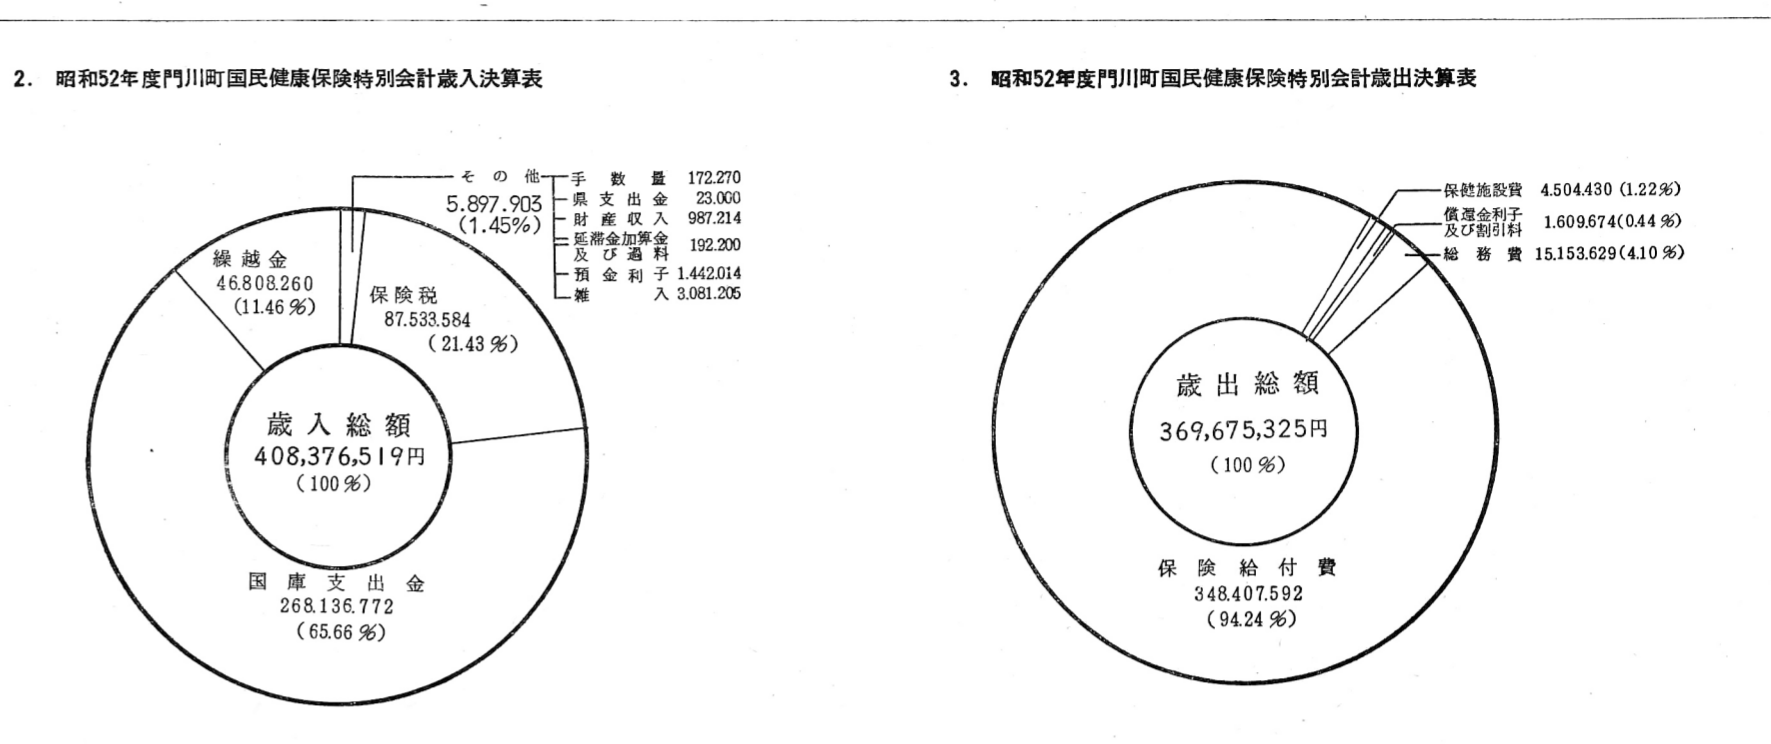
2. 昭和52年度門川町国民健康保険特別会計歳入決算表

その他
5.897.903
(1.45%)

手数量 172.270
県支出金 23.000
財産収入 987.214
延滞金加算金及び過料 192.200
預金利子 1.442.014
雑入 3.081.205

繰越金
46.808.260
(11.46%)

保険税
87.533.584
(21.43%)

歳入総額
408,376,519円
(100%)

国庫支出金
268.136.772
(65.66%)

3. 昭和52年度門川町国民健康保険特別会計歳出決算表

保健施設費 4.504.430 (1.22%)
償還金利子及び割引料 1.609.674(0.44%)
総務費 15.153.629(4.10%)

歳出総額
369,675,325円
(100%)

保険給付費
348.407.592
(94.24%)